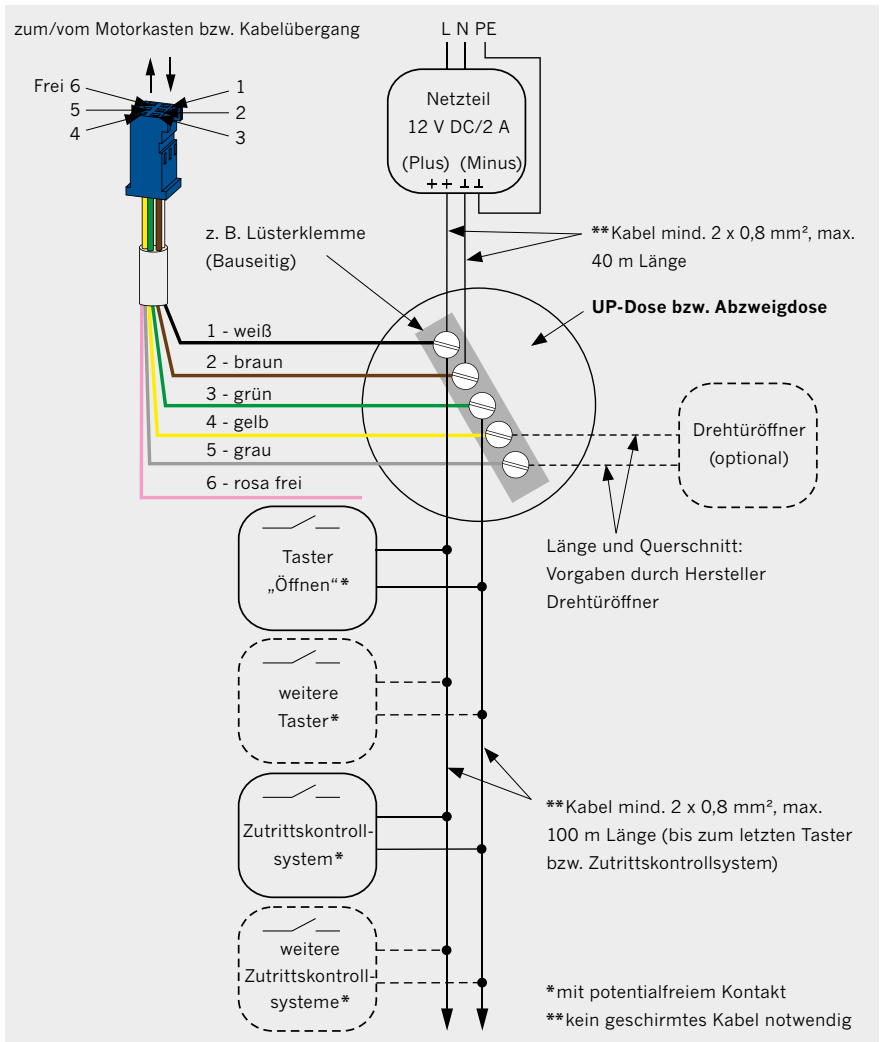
zum/vom Motorkasten bzw. Kabelübergang

Frei 6
5
4
1
2
3

L N PE

Netzteil
12 V DC/2 A
(Plus) (Minus)

z. B. Lüsterklemme
(Bauseitig)

**Kabel mind. 2 x 0,8 mm², max. 40 m Länge

UP-Dose bzw. Abzweigdose

1 - weiß
2 - braun
3 - grün
4 - gelb
5 - grau
6 - rosa frei

Drehtüröffner
(optional)

Taster
„Öffnen"*

Länge und Querschnitt:
Vorgaben durch Hersteller
Drehtüröffner

weitere
Taster*

Zutrittskontrollsystem*

**Kabel mind. 2 x 0,8 mm², max. 100 m Länge (bis zum letzten Taster bzw. Zutrittskontrollsystem)

weitere
Zutrittskontrollsysteme*

*mit potentialfreiem Kontakt
**kein geschirmtes Kabel notwendig